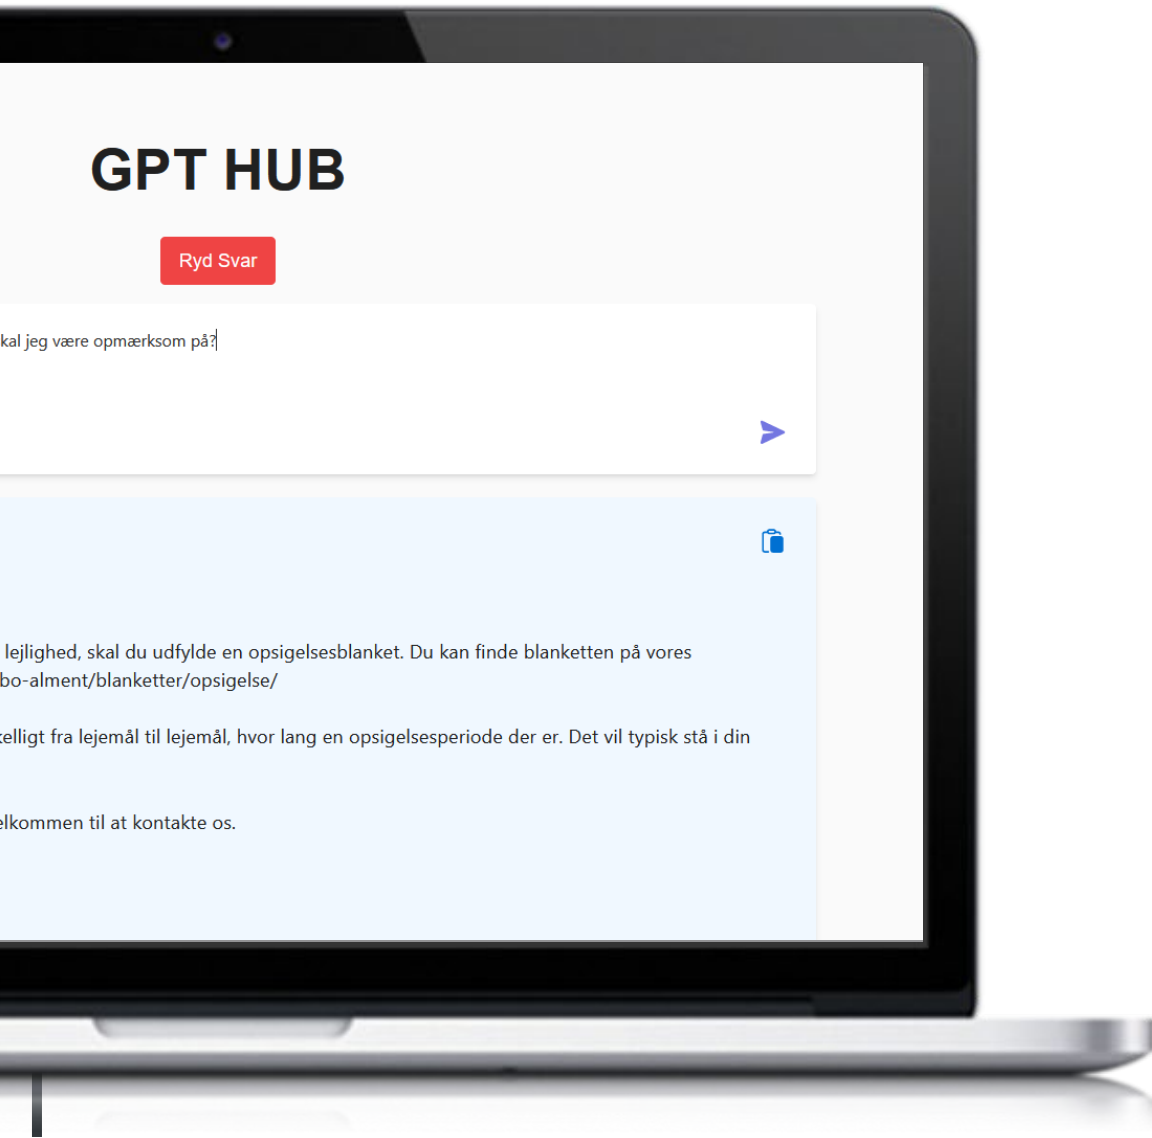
GPT HUB

Ryd Svar

kal jeg være opmærksom på?

lejlighed, skal du udfylde en opsigelsesblanket. Du kan finde blanketten på vores bo-alment/blanketter/opsigelse/

elligt fra lejemål til lejemål, hvor lang en opsigelsesperiode der er. Det vil typisk stå i din

lkommen til at kontakte os.